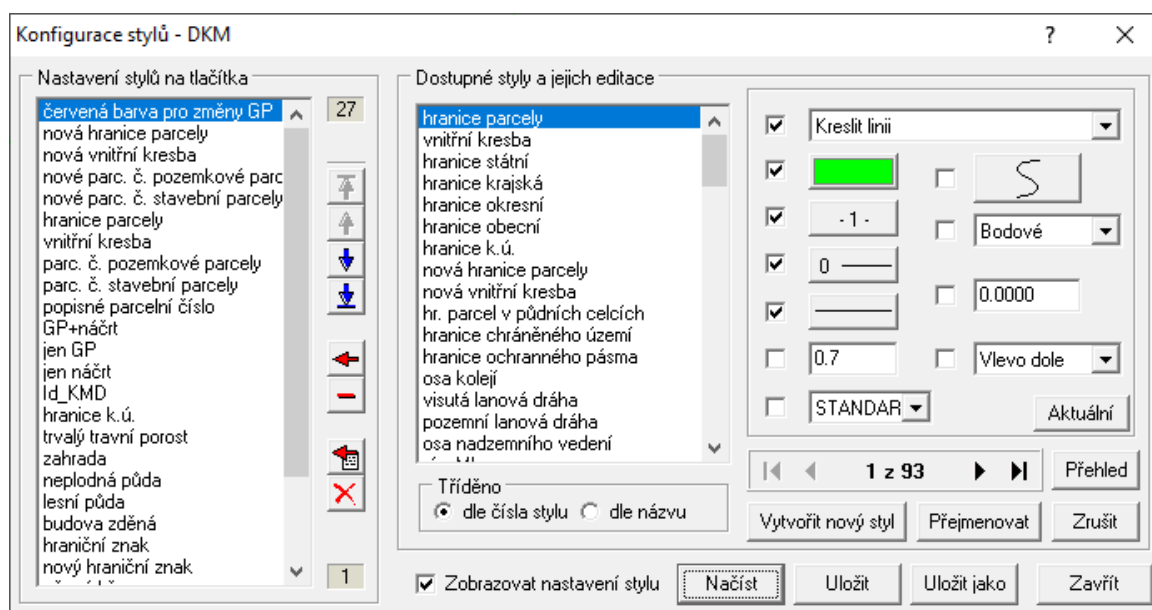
Konfigurace stylů - DKM

?

Nastavení stylů na tlačítka

27

červená barva pro změny GP
nová hranice parcely
nová vnitřní kresba
nové parc. č. pozemkové parc
nové parc. č. stavební parcely
hranice parcely
vnitřní kresba
parc. č. pozemkové parcely
parc. č. stavební parcely
popisné parcelní číslo
GP+náčrt
jen GP
jen náčrt
Id_KMD
hranice k.ú.
trvalý travní porost
zahrada
neplodná půda
lesní půda
budova zděná
hraniční znak
nový hraniční znak

1

Dostupné styly a jejich editace

hranice parcely
vnitřní kresba
hranice státní
hranice krajská
hranice okresní
hranice obecní
hranice k.ú.
nová hranice parcely
nová vnitřní kresba
hr. parcel v půdních celcích
hranice chráněného území
hranice ochranného pásma
osa kolejí
visutá lanová dráha
pozemní lanová dráha
osa nadzemního vedení

Kreslit linii

- 1 -

0

Bodové

0.0000

0.7

Vlevo dole

STANDAR

Aktuální

Tříděno
dle čísla stylu dle názvu

1 z 93

Přehled

Vytvořit nový styl

Přejmenovat

Zrušit

Zobrazovat nastavení stylu

Načíst

Uložit

Uložit jako

Zavřít